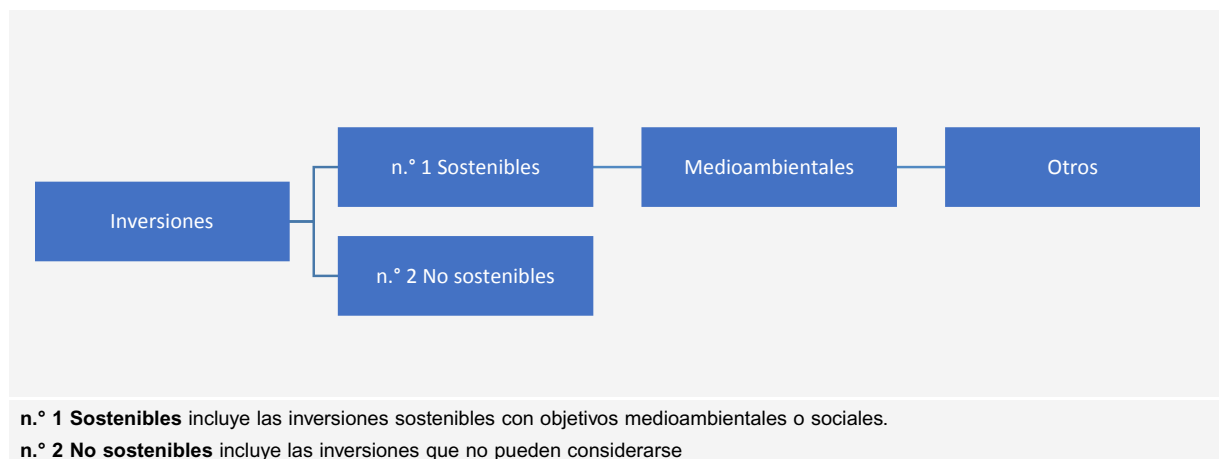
Inversiones

n.° 1 Sostenibles

Medioambientales

Otros

n.° 2 No sostenibles

**n.° 1 Sostenibles** incluye las inversiones sostenibles con objetivos medioambientales o sociales.

**n.° 2 No sostenibles** incluye las inversiones que no pueden considerarse